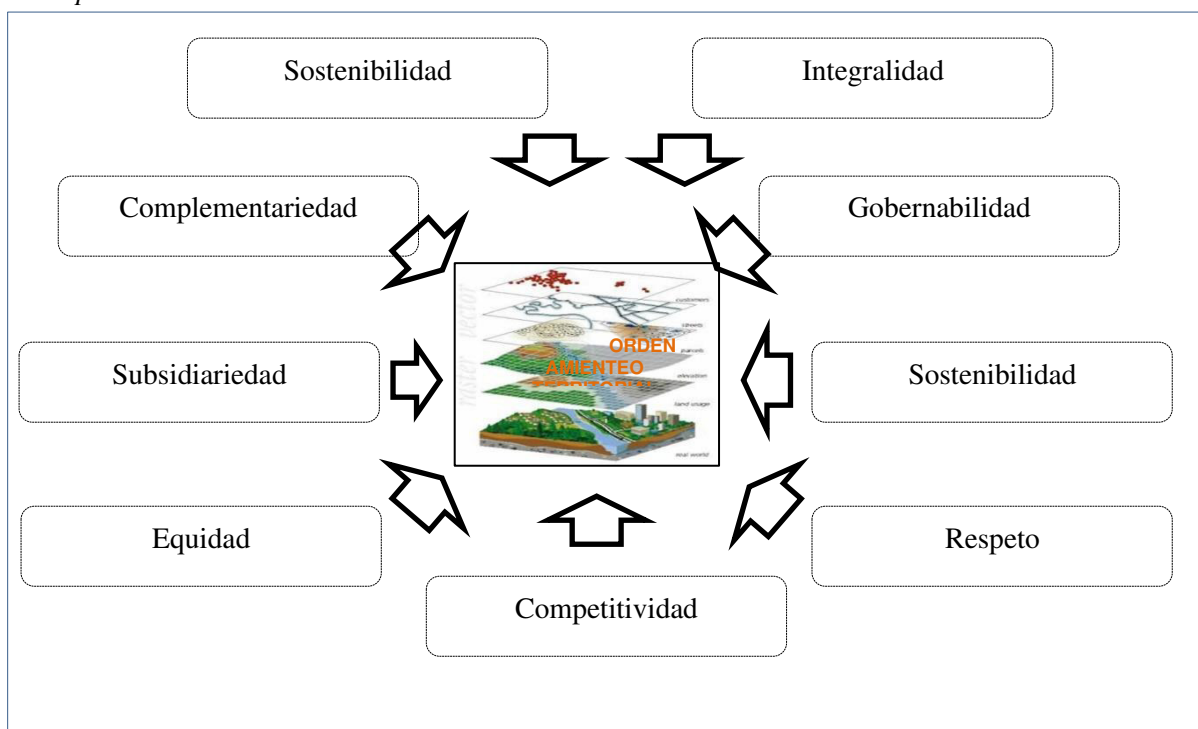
Sostenibilidad

Integralidad

Complementariedad

Gobernabilidad

customers

streets

parcels

elevation

land usage

real world

raster

vector

ORDEN
AMIENTEO
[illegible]

Subsidiariedad

Sostenibilidad

Equidad

Respeto

Competitividad